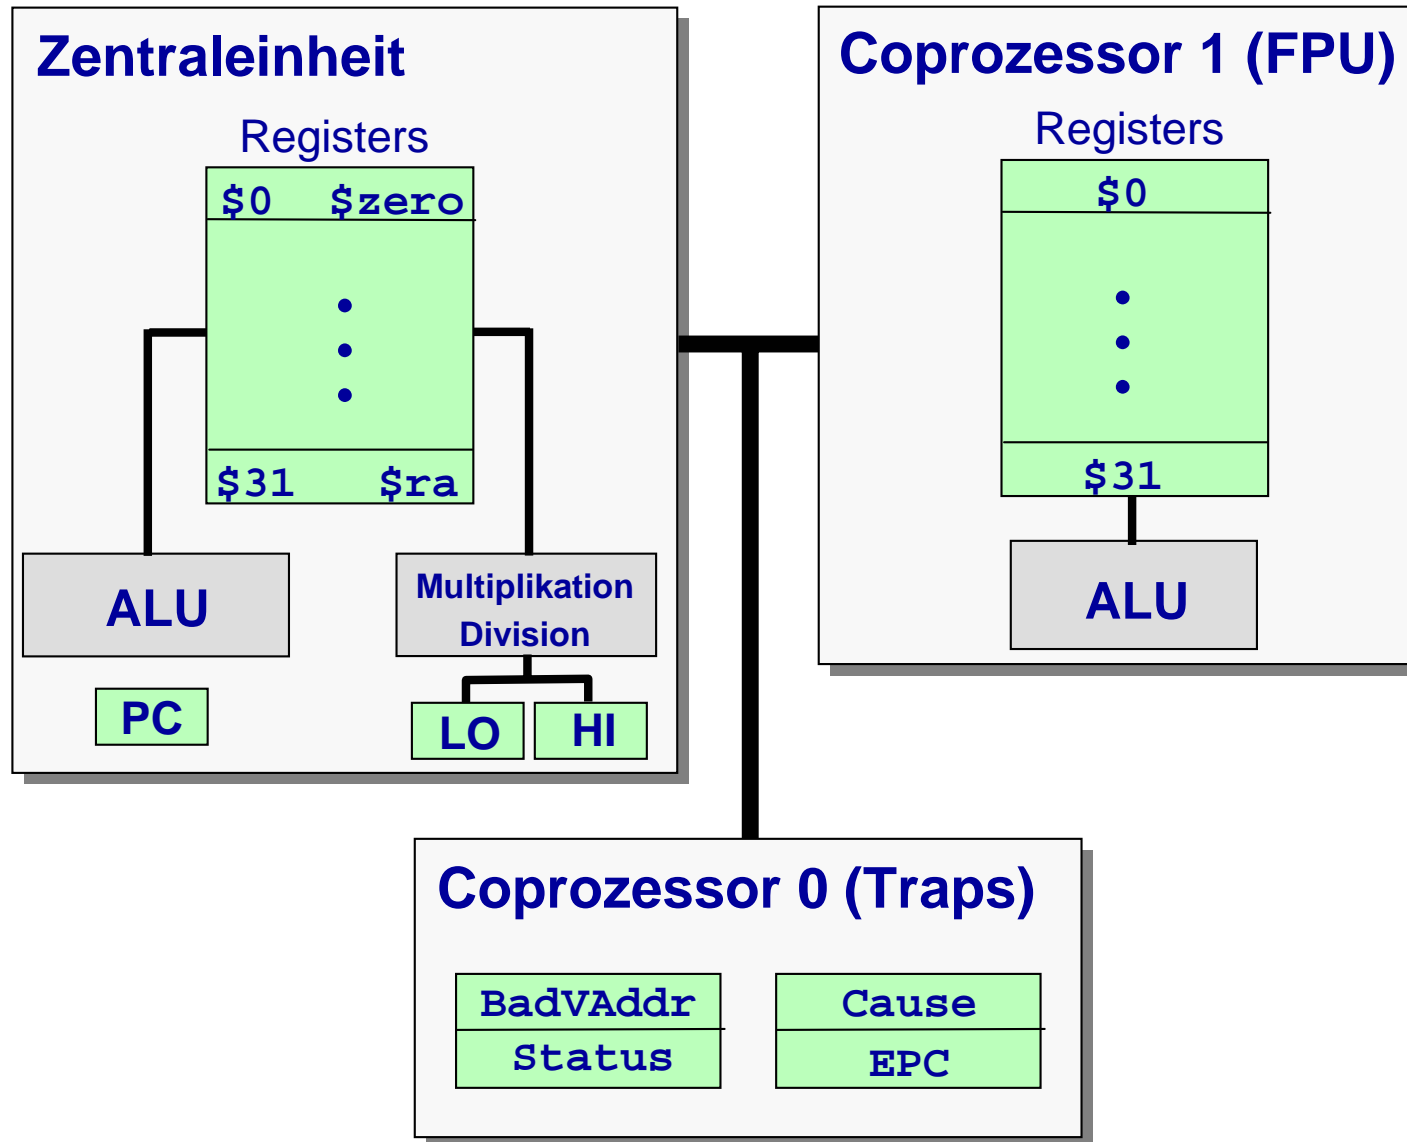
Zentraleinheit

Registers

\$0 \$zero

•
•
•

\$31 \$ra

ALU

Multiplikation Division

PC

LO

HI

Coprozessor 1 (FPU)

Registers

\$0

•
•
•

\$31

ALU

Coprozessor 0 (Traps)

BadVAddr

Status

Cause

EPC